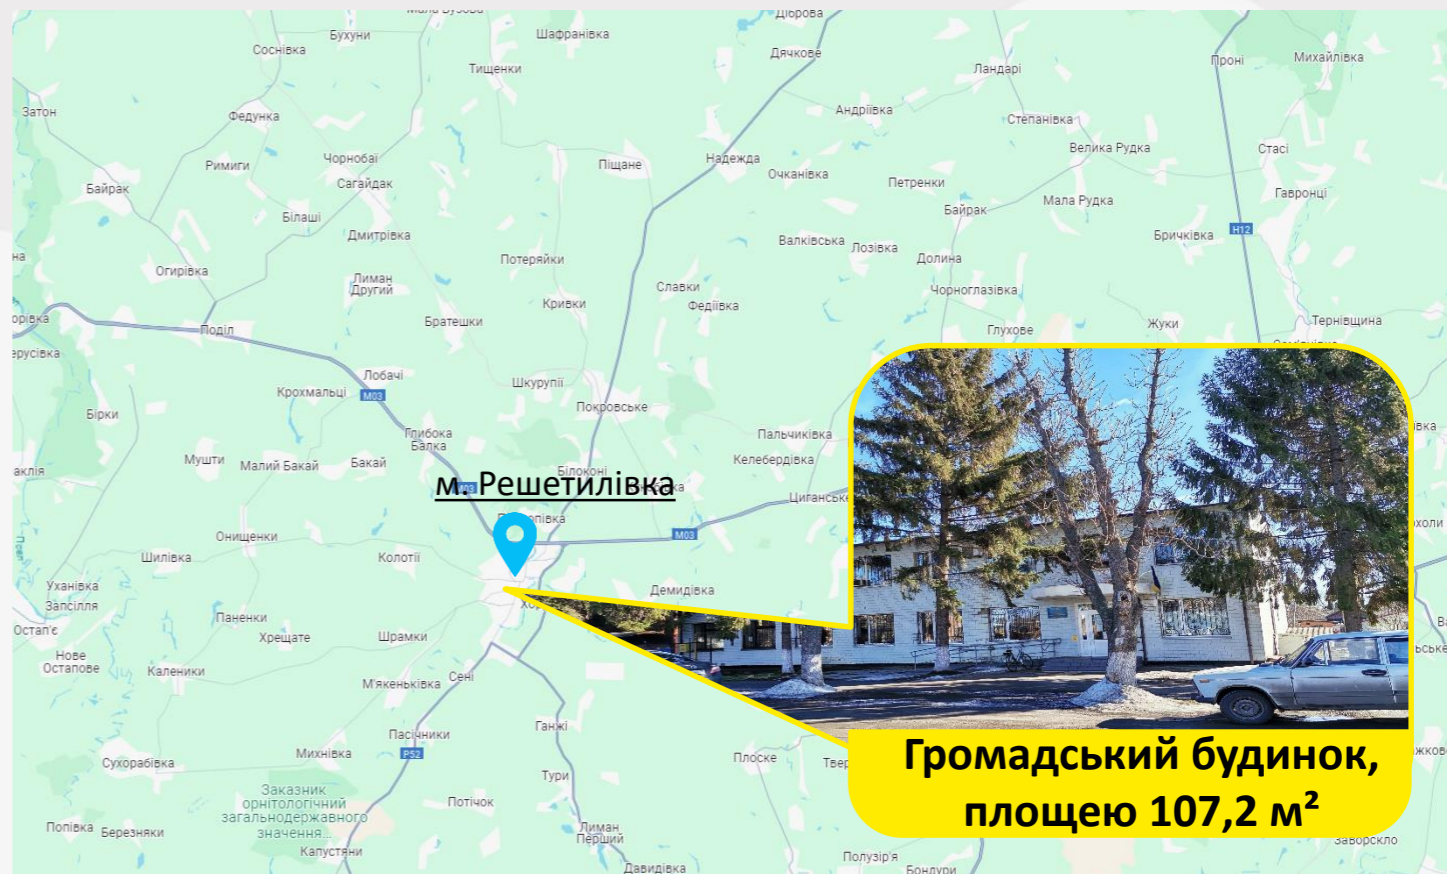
Діброва
Сосніва
Бухуни
Шафранівка
Тищенки
Дячкове
Ландарі
Проні
Михайлівка
Затон
Федунка
Андріївка
Степанівка
Римиги
Чорнобаї
Піщане
Надежда
Велика Рудка
Стасі
Сагайдак
Очканівка
Петренки
Байрак
Байрак
Мала Рудка
Гавронці
Білаші
Дмитрівка
Валківська
Лозівка
Бричківка
H12
Потеряйки
Долина
Огирівка
Лиман Другий
Славки
Кривки
Федіївка
Чорноглазівка
Братешки
Поділ
Глухове
Жуки
Тернівщина
Лобачі
Крохмальці
M03
Шкурупії
Покровське
Бірки
Глибока Балка
Пальчиківка
Мушти
Малий Бакай
Бакай
Келебердівка
Білоконі
м. Решетилівка
Циганське
Онищенки
M03
Шилівка
Колотії
Уханівка
Запсілля
Демидівка
Остапє
Паненки
Хрещате
Шрамки
Нове Остапове
Каленики
М'якеньківка
Сені
Пасічники
P52
Ганжі
Сухорабівка
Михнівка
Плоске
Тури
Заказник орнітологічний загальнодержавного значення
Потічок
Попівка
Березняки
Капустяни
Лиман Перший
Давидівка
Полузір'я
Бондури
Заворскло
Громадський будинок, площею 107,2 м²